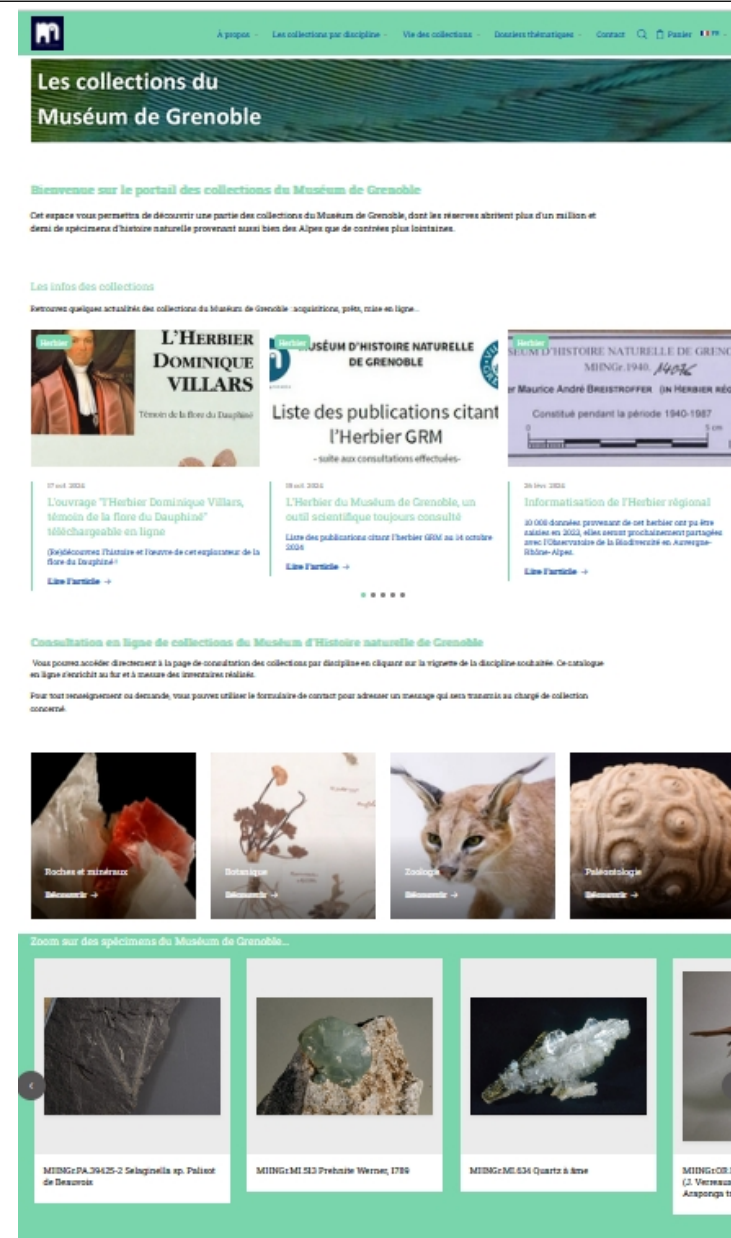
À propos Les collections par discipline Vie des collections Dossiers thématiques Contact Panier FR

Les collections du Muséum de Grenoble

Bienvenue sur le portail des collections du Muséum de Grenoble

Cet espace vous permettra de découvrir une partie des collections du Muséum de Grenoble, dont les réserves abritent plus d'un million et demi de spécimens d'histoire naturelle provenant aussi bien des Alpes que de contrées plus lointaines.

Les infos des collections

Retrouvez quelques actualités des collections du Muséum de Grenoble : acquisitions, prêts, mise en ligne...

Herbier
L'HERBIER DOMINIQUE VILLARS
Témoin de la flore du Dauphiné

17 oct. 2024
L'ouvrage "l'Herbier Dominique Villars, témoin de la flore du Dauphiné" téléchargeable en ligne
(Re)découvrez l'histoire et l'œuvre de cet explorateur de la flore du Dauphiné !
Lire l'article →

Herbier
MUSÉUM D'HISTOIRE NATURELLE DE GRENOBLE
Liste des publications citant l'Herbier GRM
- suite aux consultations effectuées -

18 oct. 2024
L'Herbier du Muséum de Grenoble, un outil scientifique toujours consulté
Liste des publications citant l'herbier GRM au 14 octobre 2024
Lire l'article →

Herbier
SEUM D'HISTOIRE NATURELLE DE GRENO
MHNGr.1940. 14036
r Maurice André BREISTROFFER (in HERBIER RÉG
Constitué pendant la période 1940-1987
0 5 cm

26 févr. 2024
Informatisation de l'Herbier régional
10 000 données provenant de cet herbier ont pu être saisies en 2023, elles seront prochainement partagées avec l'Observatoire de la Biodiversité en Auvergne-Rhône-Alpes.
Lire l'article →

Consultation en ligne de collections du Muséum d'Histoire naturelle de Grenoble

Vous pouvez accéder directement à la page de consultation des collections par discipline en cliquant sur la vignette de la discipline souhaitée. Ce catalogue en ligne s'enrichit au fur et à mesure des inventaires réalisés.

Pour tout renseignement ou demande, vous pouvez utiliser le formulaire de contact pour adresser un message qui sera transmis au chargé de collection concerné.

Roches et minéraux
Découvrir →
Botanique
Découvrir →
Zoologie
Découvrir →
Paléontologie
Découvrir →

Zoom sur des spécimens du Muséum de Grenoble...

MHNGr.PA.39425-2 Selaginella sp. Palisot de Beauvois

MHNGr.MI.513 Prehnite Werner, 1789

MHNGr.MI.634 Quartz à âme

MHNGr.OR.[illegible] (J. Verreaux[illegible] Arapongs t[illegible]